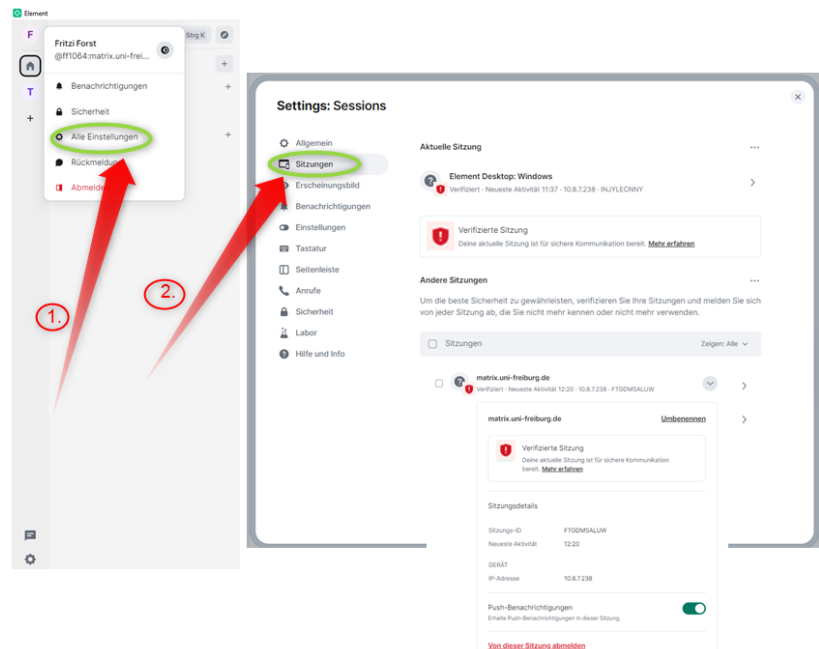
Element

F

T

+

Strg K

+

+

+

Fritzi Forst
@ff1064:matrix.uni-frei...

Benachrichtigungen

Sicherheit

Alle Einstellungen

Rückmeldung

Abmelden

1.

2.

Settings: Sessions

Allgemein

Sitzungen

Erscheinungsbild

Benachrichtigungen

Einstellungen

Tastatur

Seitenleiste

Anrufe

Sicherheit

Labor

Hilfe und Info

Aktuelle Sitzung

Element Desktop: Windows
Verifiziert · Neueste Aktivität 11:37 · 10.8.7.238 · INJYLECNNY

Verifizierte Sitzung
Deine aktuelle Sitzung ist für sichere Kommunikation bereit. Mehr erfahren

Andere Sitzungen

Um die beste Sicherheit zu gewährleisten, verifizieren Sie Ihre Sitzungen und melden Sie sich von jeder Sitzung ab, die Sie nicht mehr kennen oder nicht mehr verwenden.

Sitzungen

Zeigen: Alle

matrix.uni-freiburg.de
Verifiziert · Neueste Aktivität 12:20 · 10.8.7.238 · FTGDMSALUW

matrix.uni-freiburg.de

Umbenennen

Verifizierte Sitzung
Deine aktuelle Sitzung ist für sichere Kommunikation bereit. Mehr erfahren

Sitzungsdetails

| | |
|---|---|
| Sitzungs-ID | FTGDMSALUW |
| Neueste Aktivität | 12:20 |

GERÄT

| | |
|---|---|
| IP-Adresse | 10.8.7.238 |

Push-Benachrichtigungen
Erhalte Push-Benachrichtigungen in dieser Sitzung.

Von dieser Sitzung abmelden